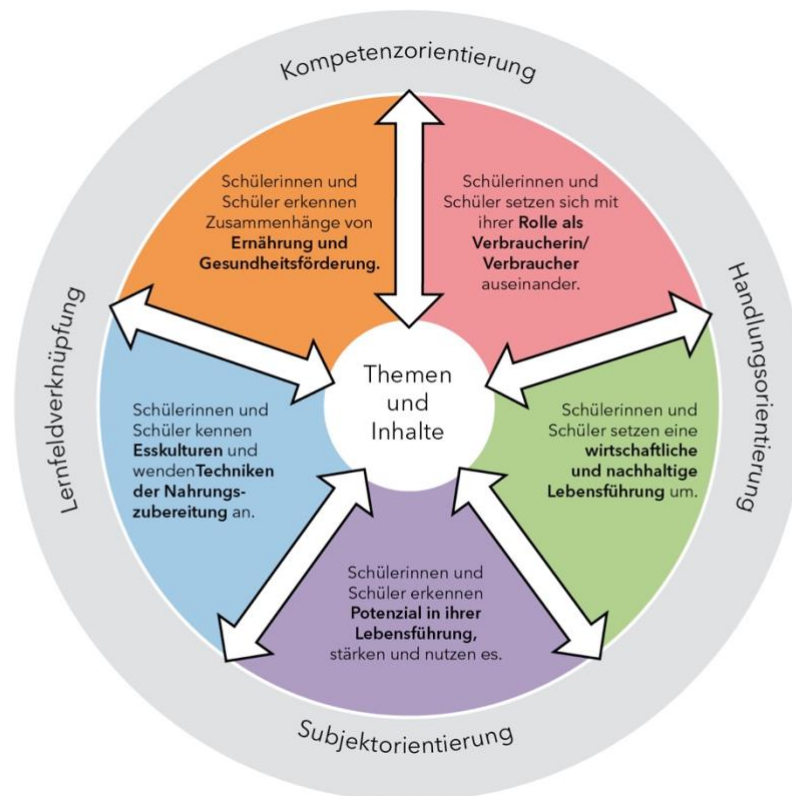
Kompetenzorientierung

Handlungsorientierung

Subjektorientierung

Lernfeldverknüpfung

Schülerinnen und Schüler erkennen Zusammenhänge von **Ernährung und Gesundheitsförderung.**

Schülerinnen und Schüler setzen sich mit ihrer **Rolle als Verbraucherin/ Verbraucher** auseinander.

Themen und Inhalte

Schülerinnen und Schüler kennen **Esskulturen** und wenden**Techniken der Nahrungszubereitung** an.

Schülerinnen und Schüler setzen eine **wirtschaftliche und nachhaltige Lebensführung** um.

Schülerinnen und Schüler erkennen **Potenzial in ihrer Lebensführung,** stärken und nutzen es.